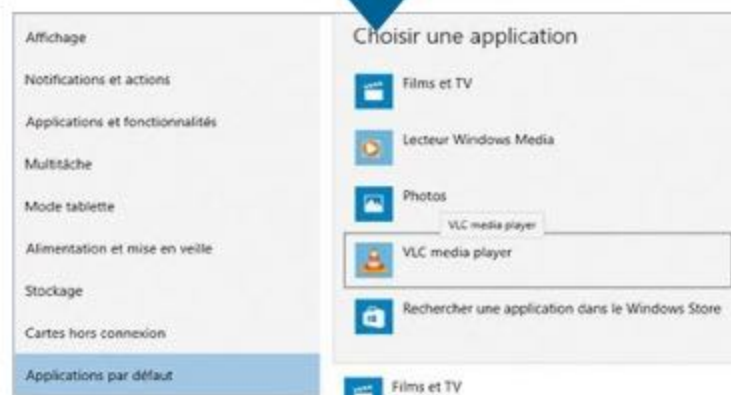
Affichage

Notifications et actions

Applications et fonctionnalités

Multitâche

Mode tablette

Alimentation et mise en veille

Stockage

Cartes hors connexion

Applications par défaut

Choisir une application

Films et TV

Lecteur Windows Media

Photos

VLC media player

VLC media player

Rechercher une application dans le Windows Store

Films et TV